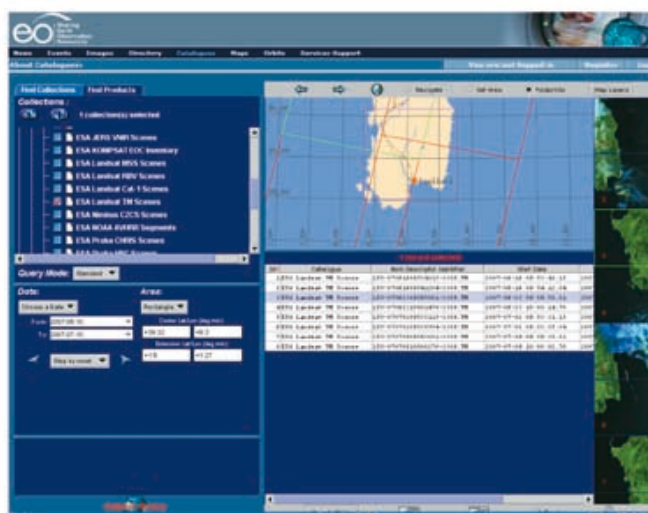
eo

News Events Images Directory Catalogues Maps Orbits Services Support

About Catalogues

Find Collections Find Products

Collections :

1 collection(s) selected

ESA JERS VNIR Scenes
ESA KOMPSAT EOC Inventory
ESA Landsat MSS Scenes
ESA Landsat RBV Scenes
ESA Landsat Cat-1 Scenes
ESA Landsat TM Scenes
ESA Nimbus CZCS Scenes
ESA NOAA AVHRR Segments
ESA Proba CHRIS Scenes

Query Mode: Standard

Date:

Area:

Rectangle

From 2007-06-01

To 2007-07-01

+39.32

+9.0

+1.6

+1.27

Navigate

Fill Area

Footprints

Map Layers

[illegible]

| ID | Catalogue | Item Descriptor Identifier | Start Date |
|---|---|---|---|
| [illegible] | Landsat TM Scenes | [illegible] | 2007-06-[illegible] |
| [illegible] | Landsat TM Scenes | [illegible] | 2007-06-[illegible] |
| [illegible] | Landsat TM Scenes | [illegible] | 2007-06-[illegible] |
| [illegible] | Landsat TM Scenes | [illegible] | 2007-06-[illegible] |
| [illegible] | Landsat TM Scenes | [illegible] | 2007-07-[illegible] |
| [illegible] | Landsat TM Scenes | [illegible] | 2007-07-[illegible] |
| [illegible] | Landsat TM Scenes | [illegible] | 2007-07-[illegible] |
| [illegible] | Landsat TM Scenes | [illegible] | 2007-07-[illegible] |